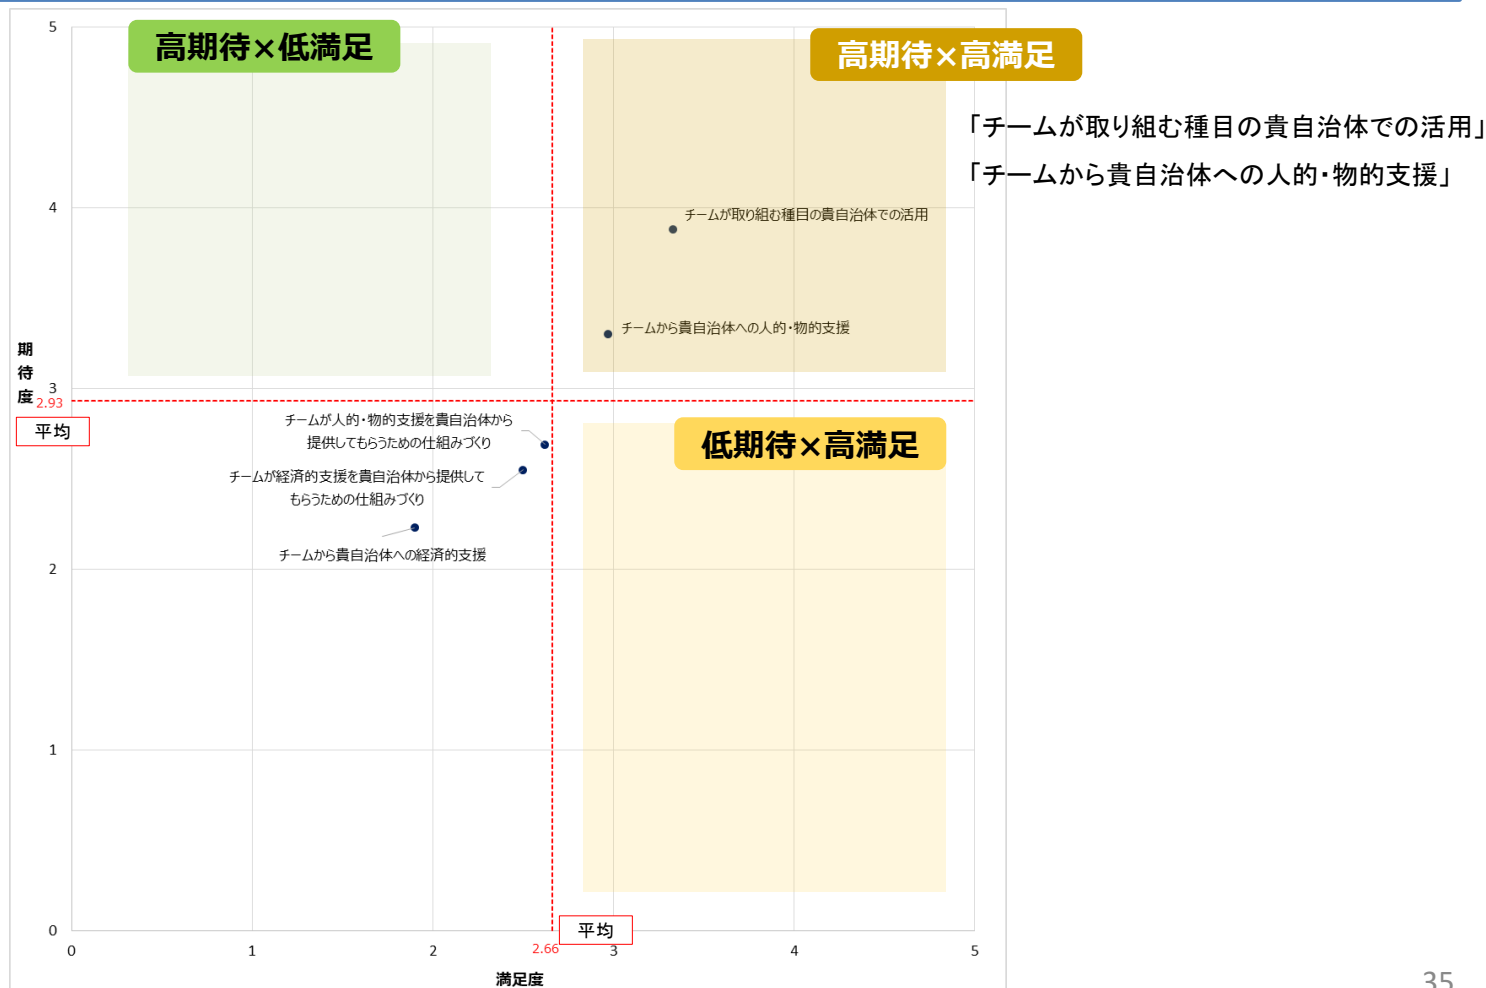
高期待×低満足

高期待×高満足

「チームが取り組む種目の貴自治体での活用」
「チームから貴自治体への人的･物的支援」

5

4

3

2

1

0

期待度

2.93

平均

チームが取り組む種目の貴自治体での活用

チームから貴自治体への人的･物的支援

チームが人的･物的支援を貴自治体から提供してもらうための仕組みづくり

チームが経済的支援を貴自治体から提供してもらうための仕組みづくり

チームから貴自治体への経済的支援

低期待×高満足

0 1 2 2.66 3 4 5

平均

満足度

35